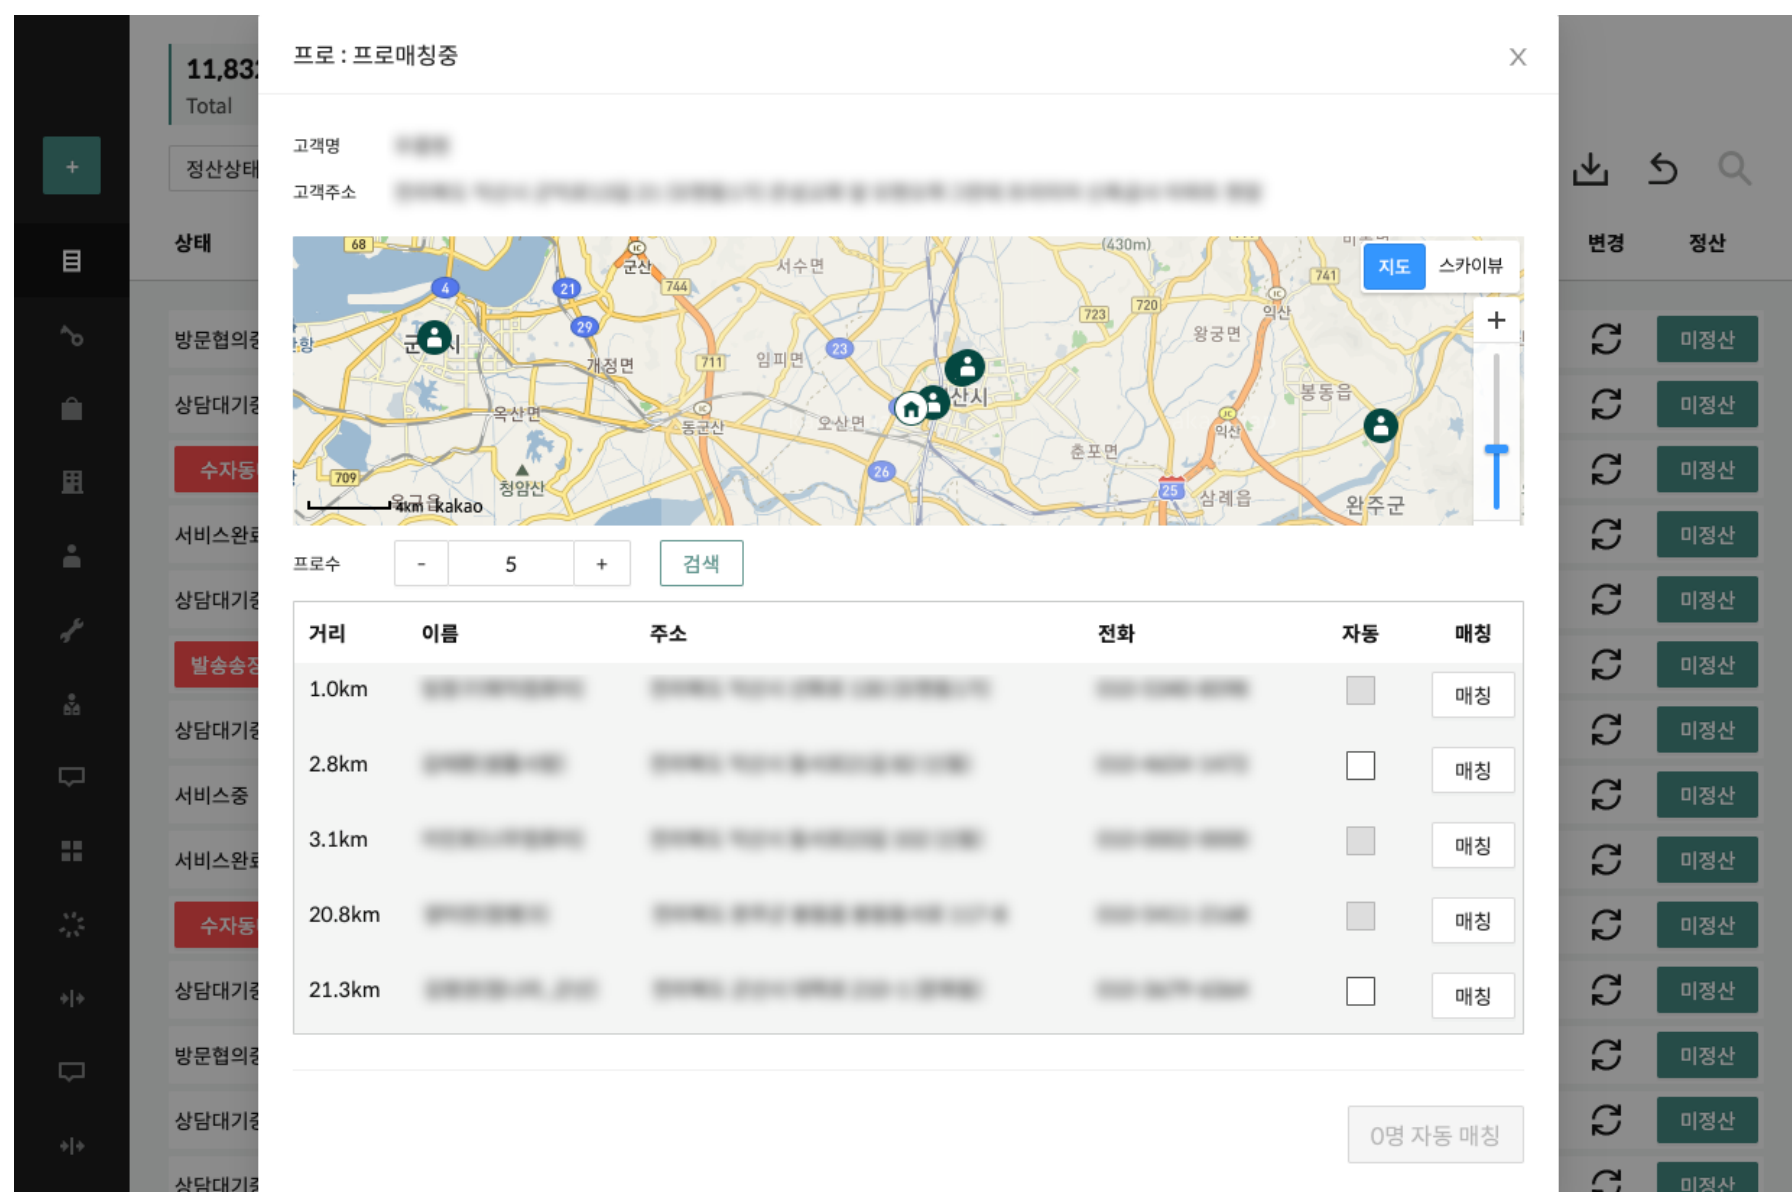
11,83
Total

정산상태

상태

방문협의중
상담대기중
수자동
서비스완료
상담대기중
발송송
상담대기중
서비스중
서비스완료
수자동
상담대기중
방문협의중
상담대기중
상담대기

변경 정산

미정산
미정산
미정산
미정산
미정산
미정산
미정산
미정산
미정산
미정산
미정산
미정산
미정산
미정산

프로 : 프로매칭중

×

고객명 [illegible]

고객주소 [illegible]

지도 스카이뷰

68 군산 서수면 (430m) 741 4 21 744 29 723 720 익산 군산시 개정면 711 임피면 23 왕궁면 익산시 봉동읍 옥산면 동군산 오산면 익산 709 청암산 26 춘포면 25 삼례읍 완주군 4km kakao

프로수 - 5 + 검색

| 거리 | 이름 | 주소 | 전화 | 자동 | 매칭 |
|---|---|---|---|---|---|
| 1.0km | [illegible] | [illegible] | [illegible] | | 매칭 |
| 2.8km | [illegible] | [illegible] | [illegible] | | 매칭 |
| 3.1km | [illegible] | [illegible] | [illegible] | | 매칭 |
| 20.8km | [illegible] | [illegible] | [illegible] | | 매칭 |
| 21.3km | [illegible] | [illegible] | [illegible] | | 매칭 |

0명 자동 매칭